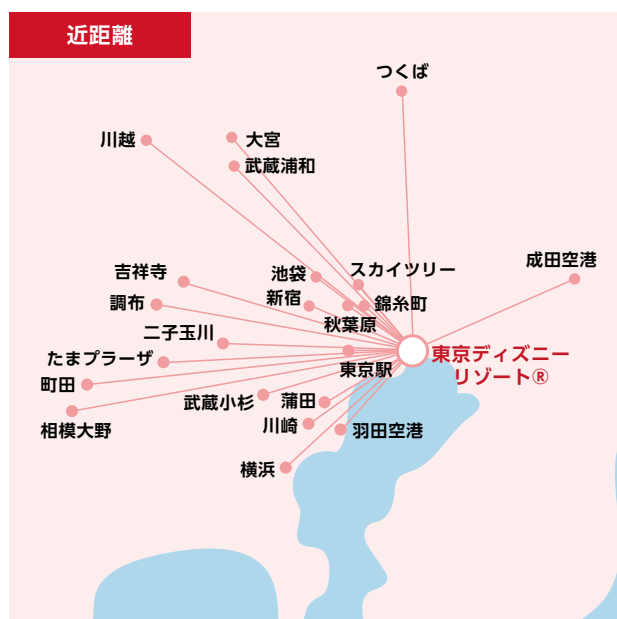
近距離

つくば

川越

大宮

武蔵浦和

成田空港

スカイツリー

吉祥寺

池袋

新宿

錦糸町

調布

秋葉原

二子玉川

東京ディズニーリゾート®

たまプラーザ

東京駅

町田

蒲田

武蔵小杉

相模大野

川崎

羽田空港

横浜